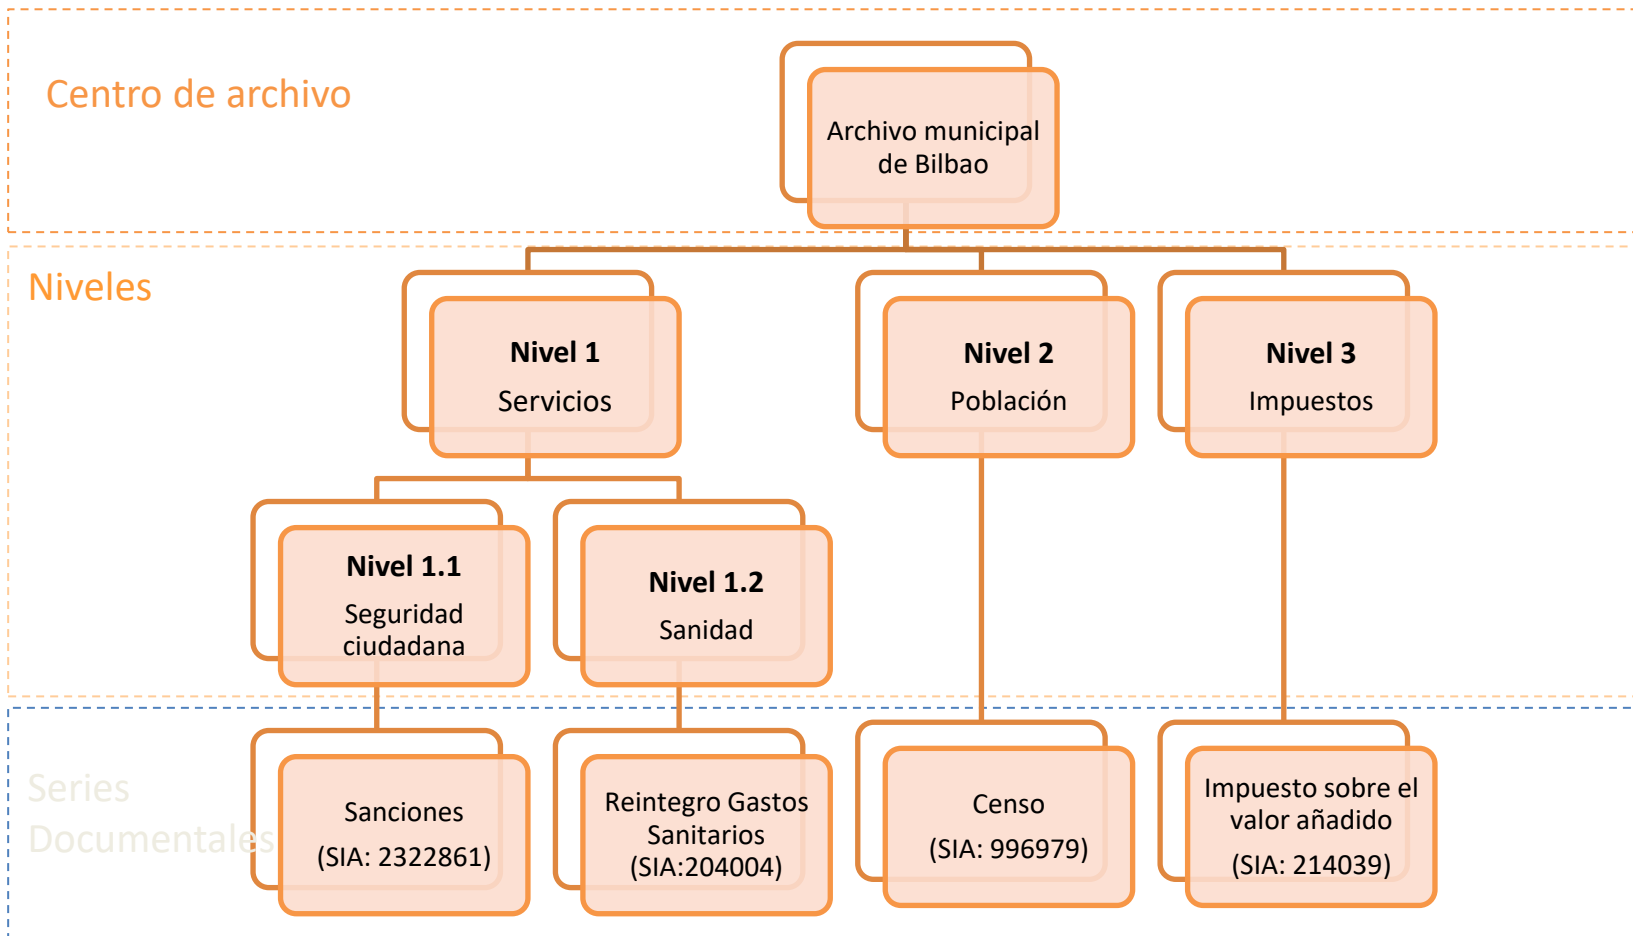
Centro de archivo

Archivo municipal de Bilbao

Niveles

**Nivel 1**
Servicios

**Nivel 2**
Población

**Nivel 3**
Impuestos

**Nivel 1.1**
Seguridad ciudadana

**Nivel 1.2**
Sanidad

Series Documentales

Sanciones
(SIA: 2322861)

Reintegro Gastos Sanitarios
(SIA:204004)

Censo
(SIA: 996979)

Impuesto sobre el valor añadido
(SIA: 214039)